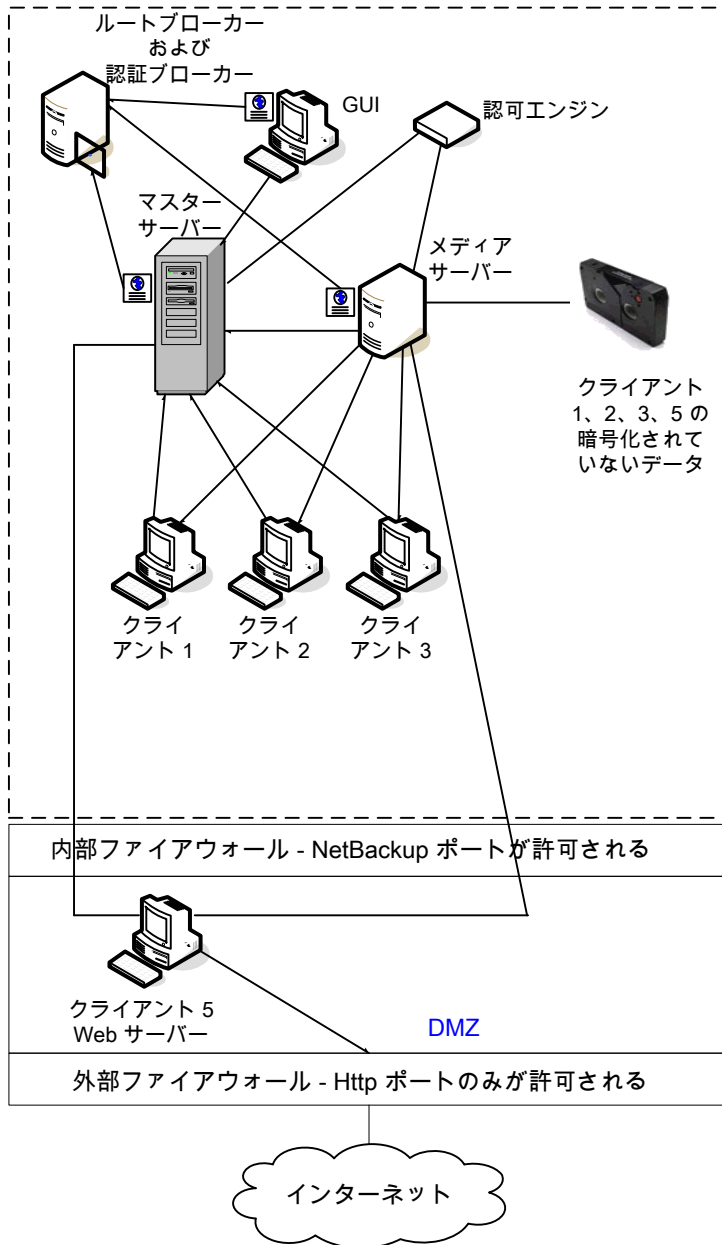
ルートブローカー
および
認証ブローカー

GUI

認可エンジン

マスター
サーバー

メディア
サーバー

クライアント
1、2、3、5 の
暗号化されて
いないデータ

クライ
アント 1

クライ
アント 2

クライ
アント 3

内部ファイアウォール - NetBackup ポートが許可される

クライアント 5
Web サーバー

DMZ

外部ファイアウォール - Http ポートのみが許可される

インターネット